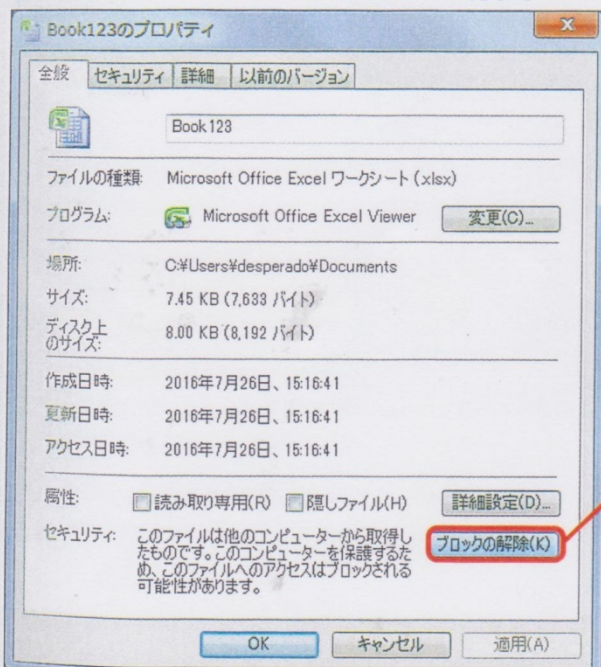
Book123のプロパティ

全般 | セキュリティ | 詳細 | 以前のバージョン

Book 123

ファイルの種類: Microsoft Office Excel ワークシート (xlsx)

プログラム: Microsoft Office Excel Viewer 変更(C)...

場所: C:¥Users¥desperado¥Documents

サイズ: 7.45 KB (7,633 バイト)

ディスク上のサイズ: 8.00 KB (8,192 バイト)

作成日時: 2016年7月26日、15:16:41

更新日時: 2016年7月26日、15:16:41

アクセス日時: 2016年7月26日、15:16:41

属性: 読み取り専用(R) 隠しファイル(H) 詳細設定(D)...

セキュリティ: このファイルは他のコンピューターから取得したものです。このコンピューターを保護するため、このファイルへのアクセスはブロックされる可能性があります。 ブロックの解除(K)

OK キャンセル 適用(A)